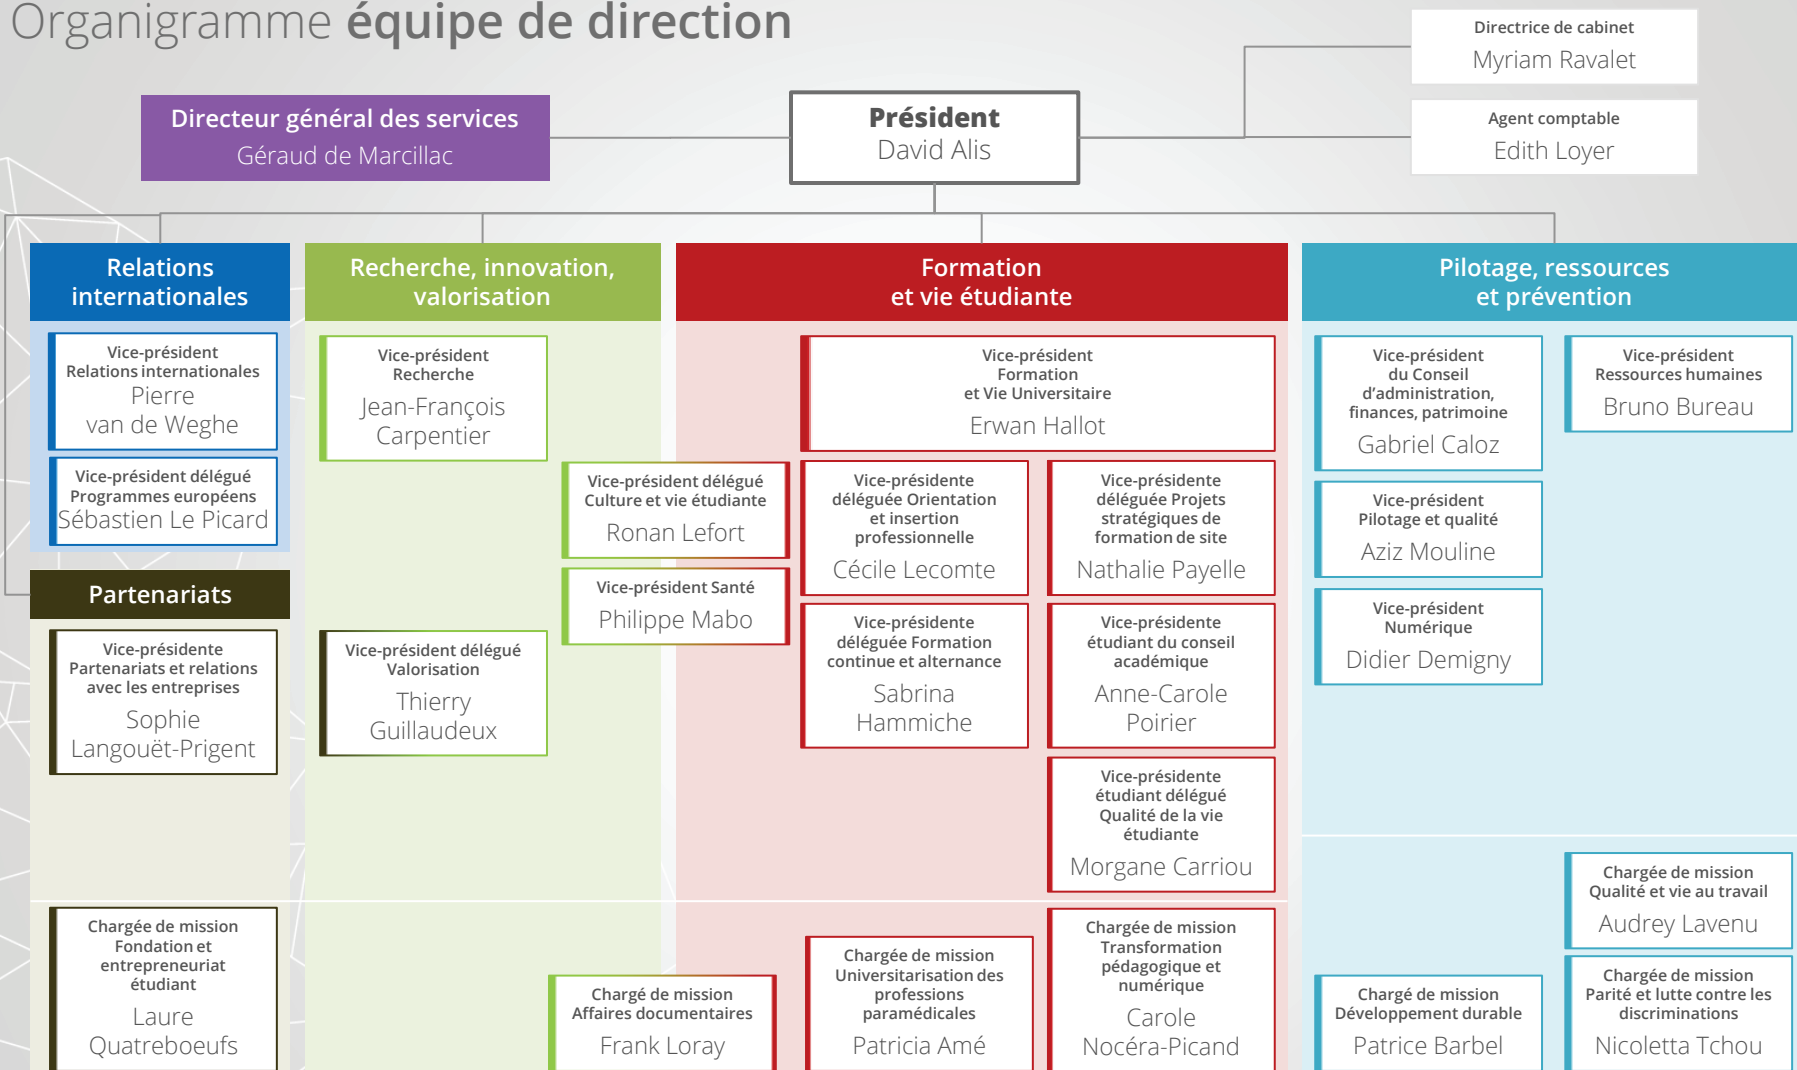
Organigramme équipe de direction

Directrice de cabinet
Myriam Ravalet

Directeur général des services
Géraud de Marcillac

Président
David Alis

Agent comptable
Edith Loyer

Relations internationales

Vice-président Relations internationales
Pierre van de Weghe

Vice-président délégué Programmes européens
Sébastien Le Picard

Partenariats

Vice-présidente Partenariats et relations avec les entreprises
Sophie Langouët-Prigent

Chargée de mission Fondation et entrepreneuriat étudiant
Laure Quatreboeufs

Recherche, innovation, valorisation

Vice-président Recherche
Jean-François Carpentier

Vice-président délégué Valorisation
Thierry Guillaudeux

Vice-président délégué Culture et vie étudiante
Ronan Lefort

Vice-président Santé
Philippe Mabo

Chargé de mission Affaires documentaires
Frank Loray

Formation et vie étudiante

Vice-président Formation et Vie Universitaire
Erwan Hallot

Vice-présidente déléguée Orientation et insertion professionnelle
Cécile Lecomte

Vice-présidente déléguée Projets stratégiques de formation de site
Nathalie Payelle

Vice-présidente déléguée Formation continue et alternance
Sabrina Hammiche

Vice-présidente étudiant du conseil académique
Anne-Carole Poirier

Vice-présidente étudiant délégué Qualité de la vie étudiante
Morgane Carriou

Chargée de mission Universitarisation des professions paramédicales
Patricia Amé

Chargée de mission Transformation pédagogique et numérique
Carole Nocéra-Picand

Pilotage, ressources et prévention

Vice-président du Conseil d'administration, finances, patrimoine
Gabriel Caloz

Vice-président Ressources humaines
Bruno Bureau

Vice-président Pilotage et qualité
Aziz Mouline

Vice-président Numérique
Didier Demigny

Chargée de mission Qualité et vie au travail
Audrey Lavenu

Chargé de mission Développement durable
Patrice Barbel

Chargée de mission Parité et lutte contre les discriminations
Nicoletta Tchou